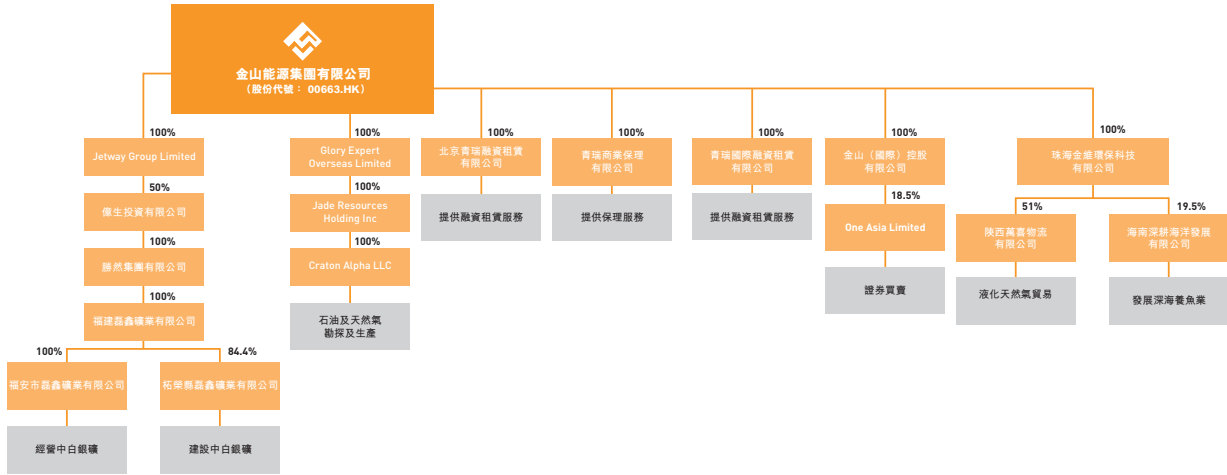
金山能源集團有限公司
（股份代號： 00663.HK）

100%
Jetway Group Limited
50%
僑生投資有限公司
100%
滕然集團有限公司
100%
福建磊鑫礦業有限公司
100%
福安市磊鑫礦業有限公司
經營中白銀礦
84.4%
柘榮縣磊鑫礦業有限公司
建設中白銀礦

100%
Glory Expert Overseas Limited
100%
Jade Resources Holding Inc
100%
Craton Alpha LLC
石油及天然氣勘探及生產

100%
北京青瑞融資租賃有限公司
提供融資租賃服務

100%
青瑞商業保理有限公司
提供保理服務

100%
青瑞國際融資租賃有限公司
提供融資租賃服務

100%
金山（國際）控股有限公司
18.5%
One Asia Limited
證券買賣

100%
珠海金維環保科技有限公司
51%
陝西萬喜物流有限公司
液化天然氣貿易
19.5%
海南深耕海洋發展有限公司
發展深海養魚業